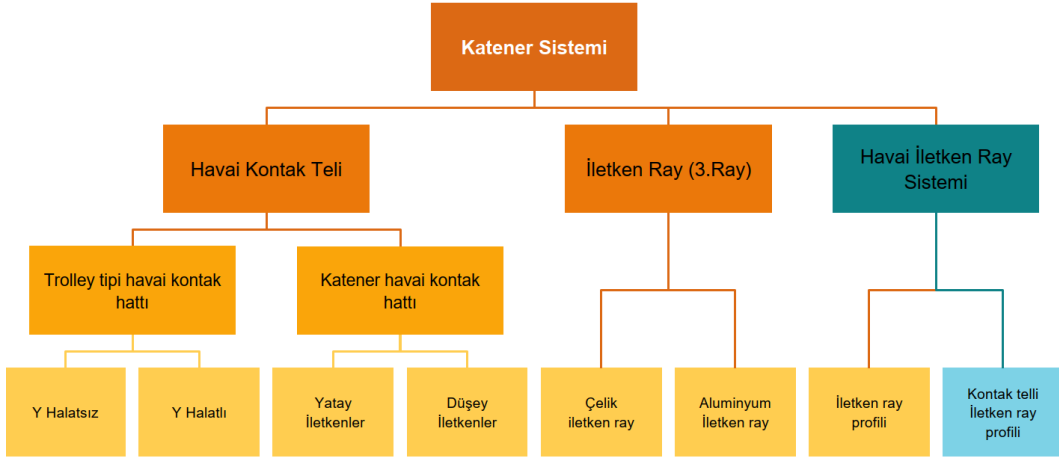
Katener Sistemi

Havai Kontak Teli

İletken Ray (3.Ray)

Havai İletken Ray Sistemi

Trolley tipi havai kontak hattı

Katener havai kontak hattı

Y Halatsız

Y Halatlı

Yatay İletkenler

Düşey İletkenler

Çelik iletken ray

Aluminyum İletken ray

İletken ray profili

Kontak telli İletken ray profili